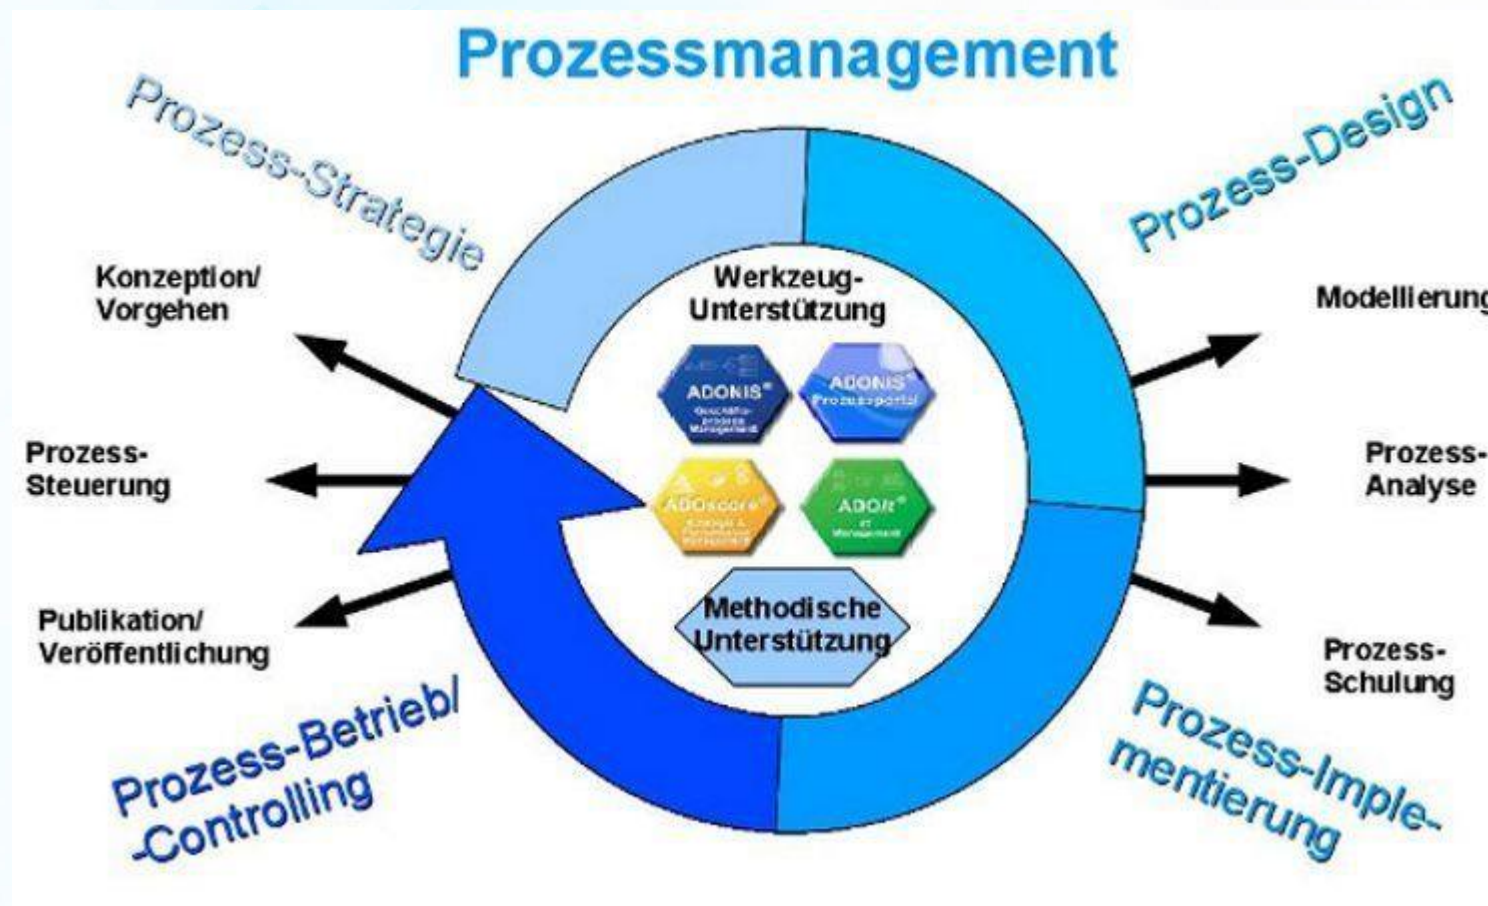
Prozessmanagement

Prozess-Strategie

Prozess-Design

Konzeption/
Vorgehen

Prozess-
Steuerung

Publikation/
Veröffentlichung

Werkzeug-
Unterstützung

ADONIS®
Geschäfts-
prozess-
Management

ADONIS®
Prozessportal

ADOscore®
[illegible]

ADOit®
IT
Management

Methodische
Unterstützung

Modellierung

Prozess-
Analyse

Prozess-
Schulung

Prozess-Betrieb/
-Controlling

Prozess-Implementierung